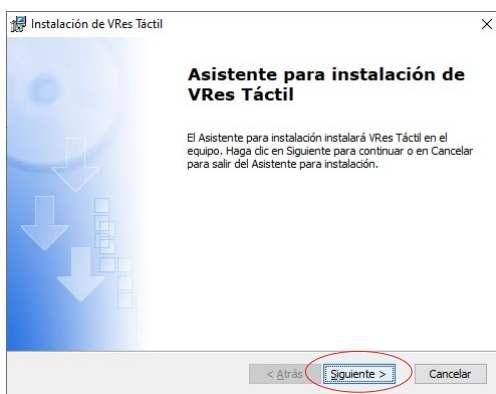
Instalación de VRes Táctil

×

Asistente para instalación de VRes Táctil

El Asistente para instalación instalará VRes Táctil en el equipo. Haga clic en Siguiente para continuar o en Cancelar para salir del Asistente para instalación.

< Atrás

Siguiente >

Cancelar